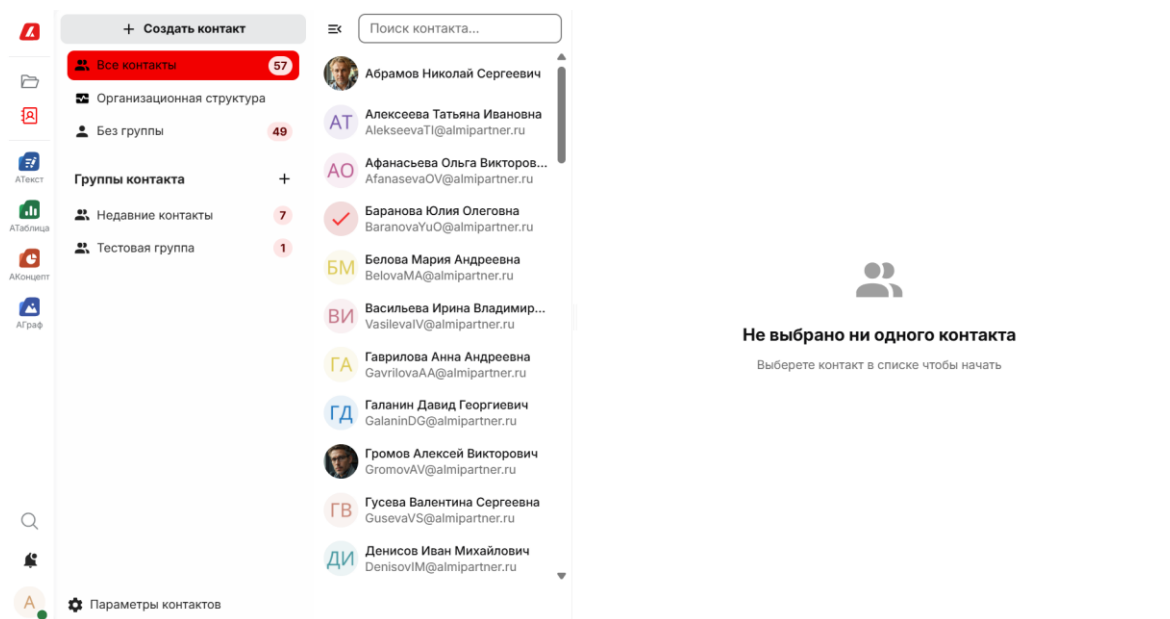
АТекст
АТаблица
АКонцепт
АГраф
А

+ Создать контакт
Все контакты 57
Организационная структура
Без группы 49
Группы контакта +
Недавние контакты 7
Тестовая группа 1
Параметры контактов

Поиск контакта...
Абрамов Николай Сергеевич
АТ Алексеева Татьяна Ивановна AlekseevaTI@almipartner.ru
АО Афанасьева Ольга Викторов... AfanasevaOV@almipartner.ru
Баранова Юлия Олеговна BaranovaYuO@almipartner.ru
БМ Белова Мария Андреевна BelovaMA@almipartner.ru
ВИ Васильева Ирина Владимир... VasilevaIV@almipartner.ru
ГА Гаврилова Анна Андреевна GavrilovaAA@almipartner.ru
ГД Галанин Давид Георгиевич GalaninDG@almipartner.ru
Громов Алексей Викторович GromovAV@almipartner.ru
ГВ Гусева Валентина Сергеевна GusevaVS@almipartner.ru
ДИ Денисов Иван Михайлович DenisovIM@almipartner.ru

Не выбрано ни одного контакта
Выберете контакт в списке чтобы начать